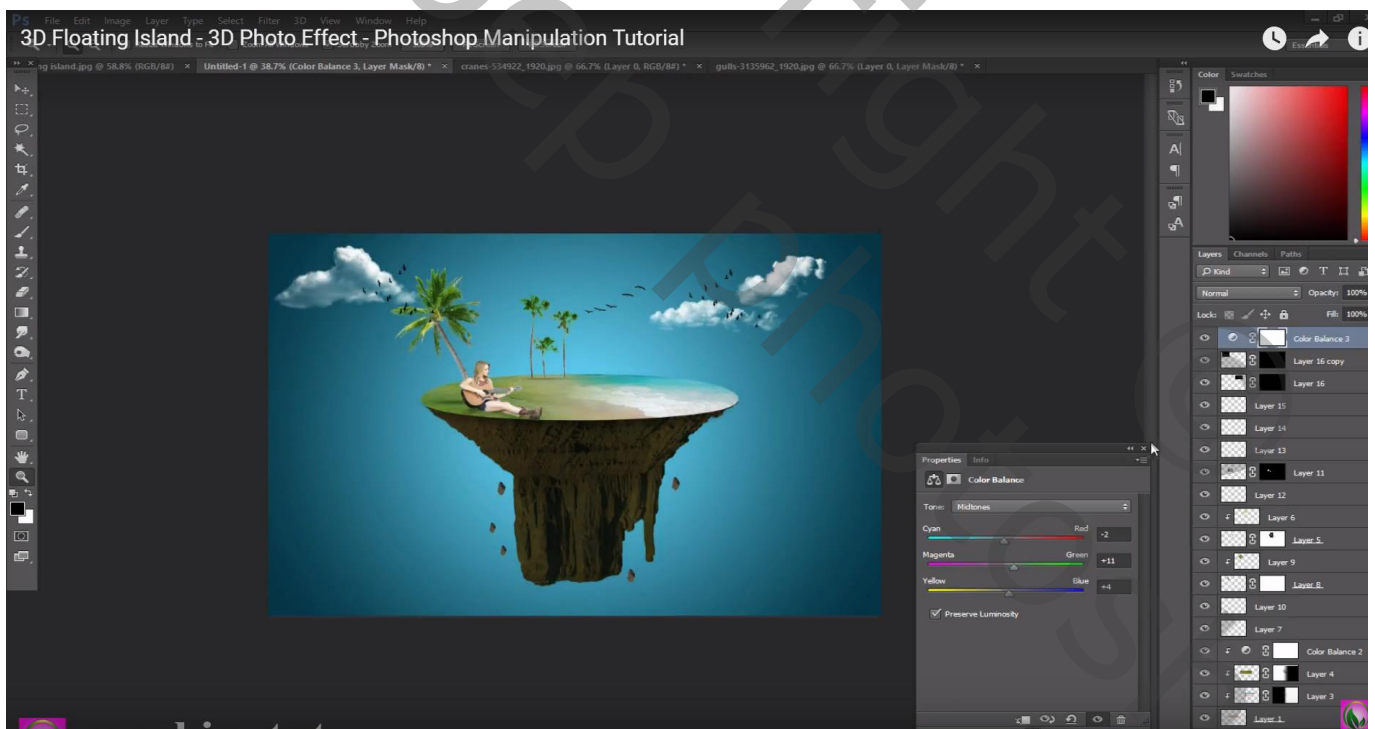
3D Floating Island - 3D Photo Effect - Photoshop Manipulation Tutorial

Ps File Edit Image Layer Type Select Filter 3D View Window Help

g island.jpg @ 58.8% (RGB/8#) × Untitled-1 @ 38.7% (Color Balance 3, Layer Mask/8) * × cranes-534922_1920.jpg @ 66.7% (Layer 0, RGB/8#) * × gulls-3135962_1920.jpg @ 66.7% (Layer 0, Layer Mask/8) * ×

Color Swatches

Layers Channels Paths

Kind

Normal

Opacity: 100%

Lock:

Fill: 100%

Color Balance 3
Layer 16 copy
Layer 16
Layer 15
Layer 14
Layer 13
Layer 11
Layer 12
Layer 6
Layer 5
Layer 9
Layer 8
Layer 10
Layer 7
Color Balance 2
Layer 4
Layer 3
Layer 1

Properties Info

Color Balance

Tone: Midtones

Cyan Red -2

Magenta Green +11

Yellow Blue +4

Preserve Luminosity